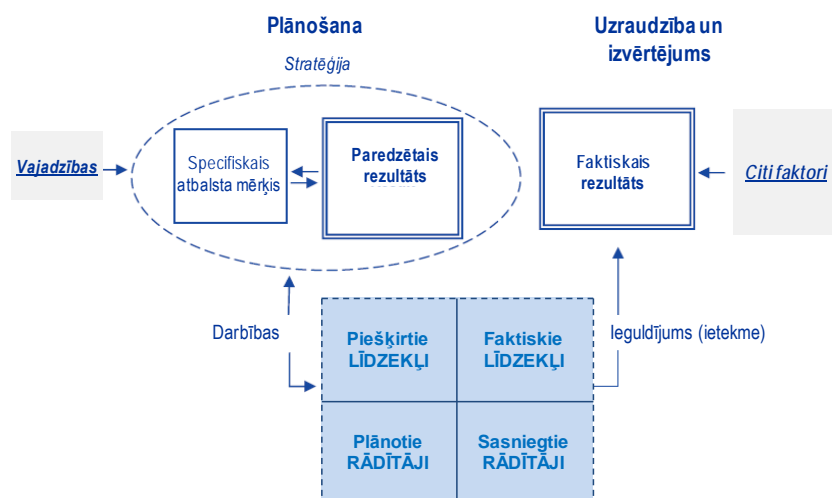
Plānošana

Uzraudzība un izvērtējums

Stratēģija

Vajadzības

Specifiskais atbalsta mērķis

Paredzētais rezultāts

Faktiskais rezultāts

Citi faktori

Darbības

Ieguldījums (ietekme)

| Piešķirtie LĪDZEKĻI | Faktiskie LĪDZEKĻI |
|---|---|
| Plānotie RĀDĪTĀJI | Sasniegtie RĀDĪTĀJI |